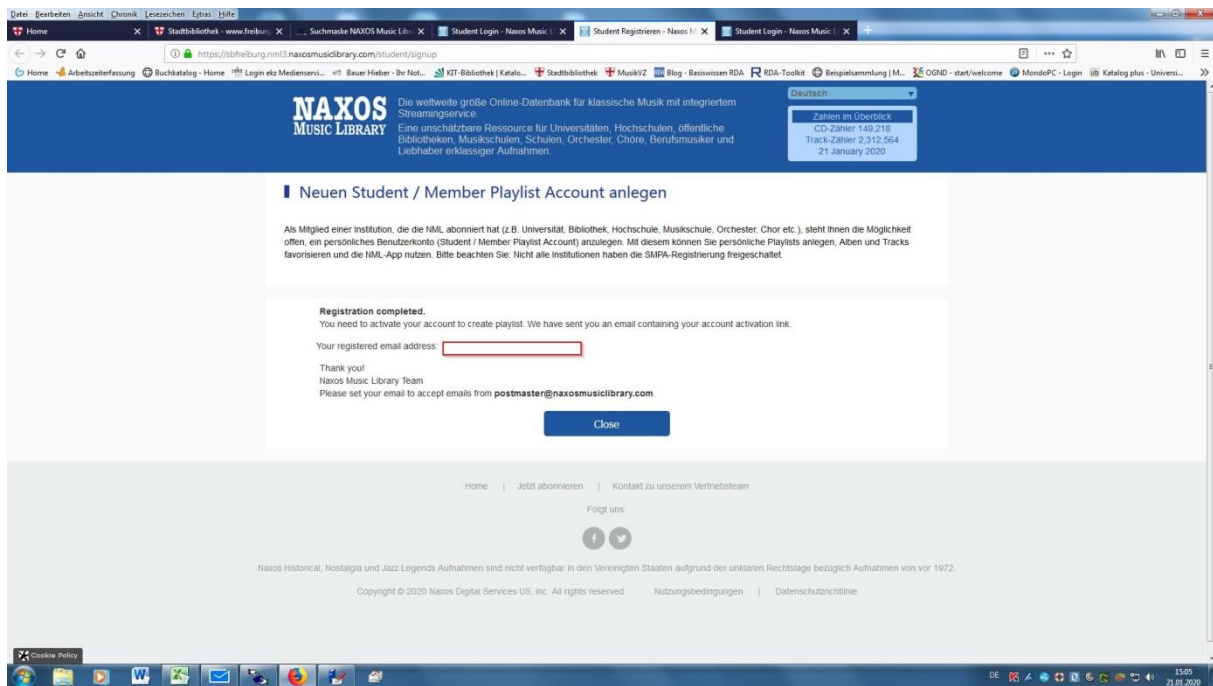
Datei Bearbeiten Ansicht Chronik Lesezeichen Extras Hilfe

Home | Stadtbibliothek - www.freiburg | Suchmaske NAXOS Music Libr | Student Login - Naxos Music L | Student Registrieren - Naxos M | Student Login - Naxos Music L

https://sbfreiburg.nml3.naxosmusiclibrary.com/student/signup

Home | Arbeitszeiterfassung | Buchkatalog - Home | Login ekz Medienservi... | Bauer Hieber - Ihr Not... | KIT-Bibliothek | Katalo... | Stadtbibliothek | MusikVZ | Blog - Basiswissen RDA | RDA-Toolkit | Beispielsammlung | M... | OGND - start/welcome | MondoPC - Login | Katalog plus - Universi...

NAXOS MUSIC LIBRARY

Die weltweit größe Online-Datenbank für klassische Musik mit integriertem Streamingservice.
Eine unschätzbare Ressource für Universitäten, Hochschulen, öffentliche Bibliotheken, Musikschulen, Schulen, Orchester, Chöre, Berufsmusiker und Liebhaber erklassiger Aufnahmen.

Deutsch

Zahlen im Überblick
CD-Zähler 149,218
Track-Zähler 2,312,564
21 January 2020

Neuen Student / Member Playlist Account anlegen

Als Mitglied einer Institution, die die NML abonniert hat (z.B. Universität, Bibliothek, Hochschule, Musikschule, Orchester, Chor etc.), steht Ihnen die Möglichkeit offen, ein persönliches Benutzerkonto (Student / Member Playlist Account) anzulegen. Mit diesem können Sie persönliche Playlists anlegen, Alben und Tracks favorisieren und die NML-App nutzen. Bitte beachten Sie: Nicht alle Institutionen haben die SMPA-Registrierung freigeschaltet.

Registration completed.
You need to activate your account to create playlist. We have sent you an email containing your account activation link.

Your registered email address:

Thank you!
Naxos Music Library Team
Please set your email to accept emails from postmaster@naxosmusiclibrary.com

Close

Home | Jetzt abonnieren | Kontakt zu unserem Vertriebsteam

Folgt uns

Naxos Historical, Nostalgia und Jazz Legends Aufnahmen sind nicht verfügbar in den Vereinigten Staaten aufgrund der unklaren Rechtslage bezüglich Aufnahmen von vor 1972.

Copyright © 2020 Naxos Digital Services US, Inc. All rights reserved. Nutzungsbedingungen | Datenschutzrichtlinie

Cookie Policy

DE 15:05 21.01.2020